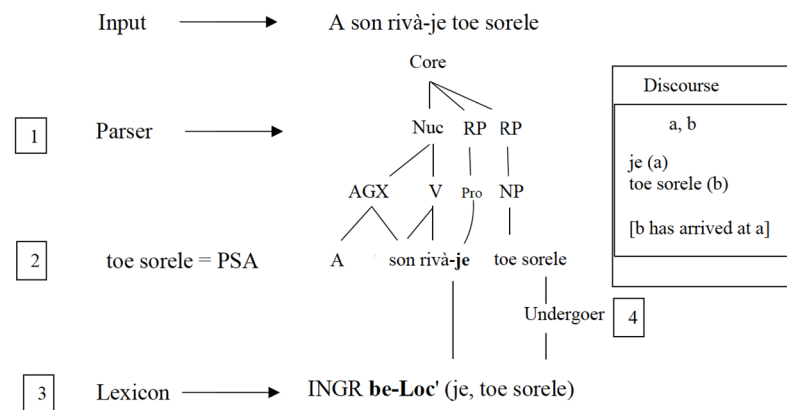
Input

A son rivà-je toe sorele

Core

1

Parser

Nuc RP RP

AGX V Pro NP

2

toe sorele = PSA

A son rivà-**je** toe sorele

Undergoer

4

3

Lexicon

INGR **be-Loc'** (je, toe sorele)

Discourse

a, b

je (a)
toe sorele (b)

[b has arrived at a]